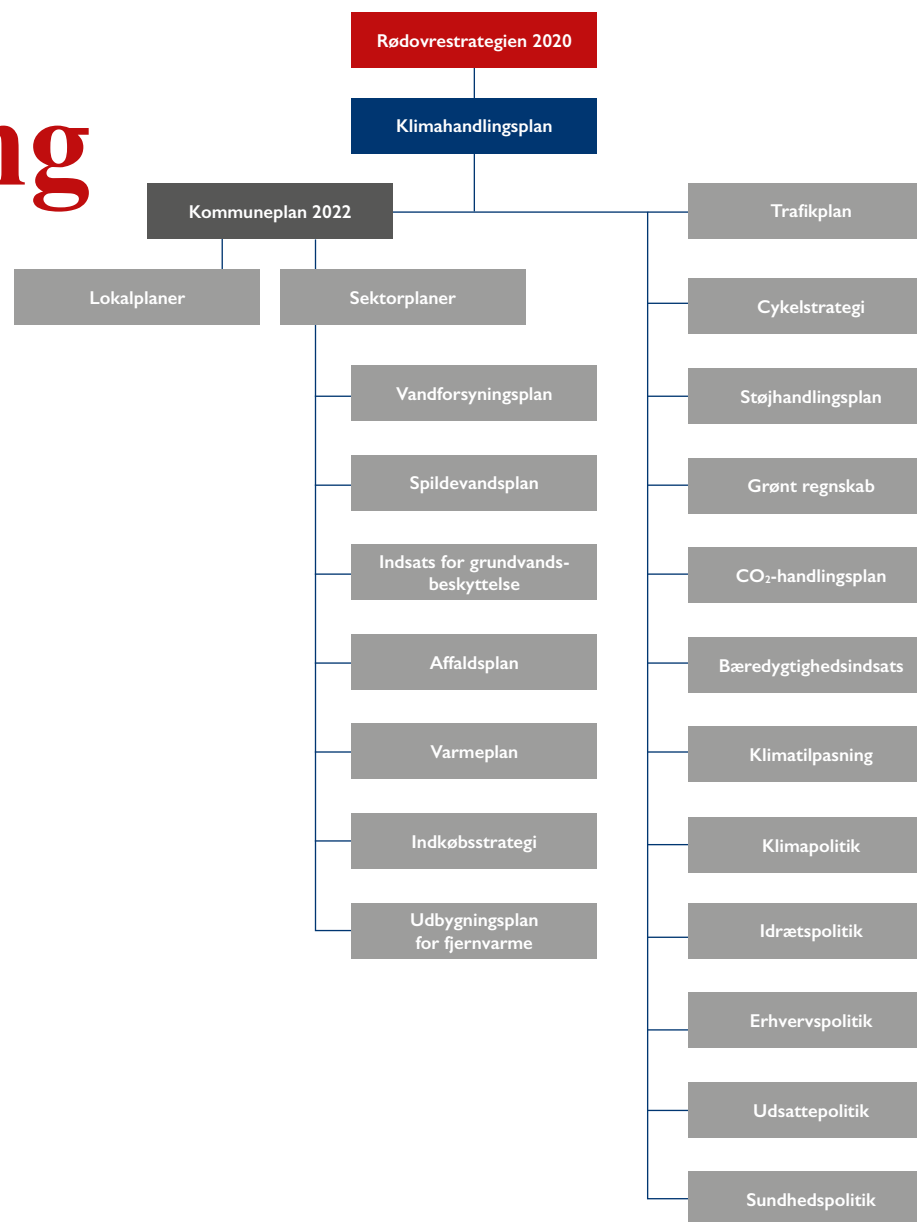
ng

Rødovrestrategien 2020

Klimahandlingsplan

Kommuneplan 2022

Lokalplaner

Sektorplaner

Vandforsyningsplan

Spildevandsplan

Indsats for grundvandsbeskyttelse

Affaldsplan

Varmeplan

Indkøbsstrategi

Udbygningsplan for fjernvarme

Trafikplan

Cykelstrategi

Støjhandlingsplan

Grønt regnskab

$CO_2$-handlingsplan

Bæredygtighedsindsats

Klimatilpasning

Klimapolitik

Idrætspolitik

Erhvervspolitik

Udsattepolitik

Sundhedspolitik